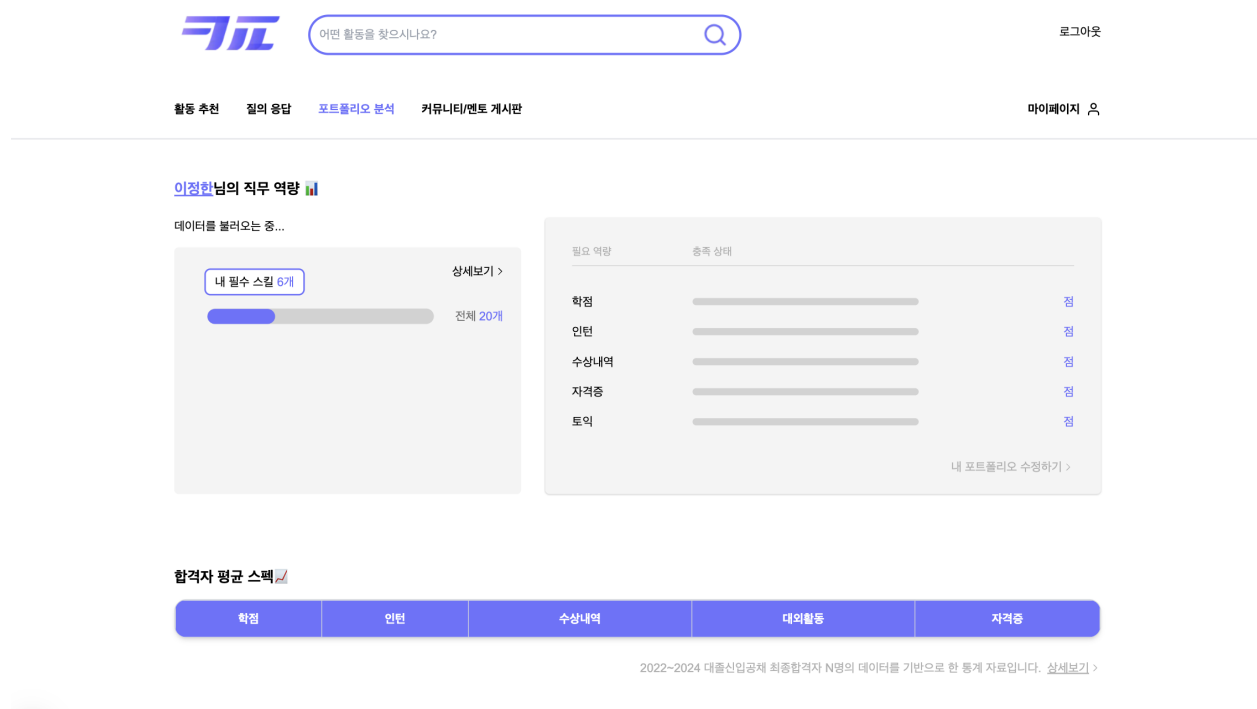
키프

어떤 활동을 찾으시나요?

로그아웃

활동 추천 질의 응답 포트폴리오 분석 커뮤니티/멘토 게시판

마이페이지

이정한님의 직무 역량 📊

데이터를 불러오는 중...

내 필수 스킬 6개

상세보기 >

전체 20개

| 필요 역량 | 충족 상태 | |
|---|---|---|
| 학점 | | 점 |
| 인턴 | | 점 |
| 수상내역 | | 점 |
| 자격증 | | 점 |
| 토익 | | 점 |

내 포트폴리오 수정하기 >

합격자 평균 스펙📈

| 학점 | 인턴 | 수상내역 | 대외활동 | 자격증 |
|---|---|---|---|---|

2022~2024 대졸신입공채 최종합격자 N명의 데이터를 기반으로 한 통계 자료입니다. 상세보기 >